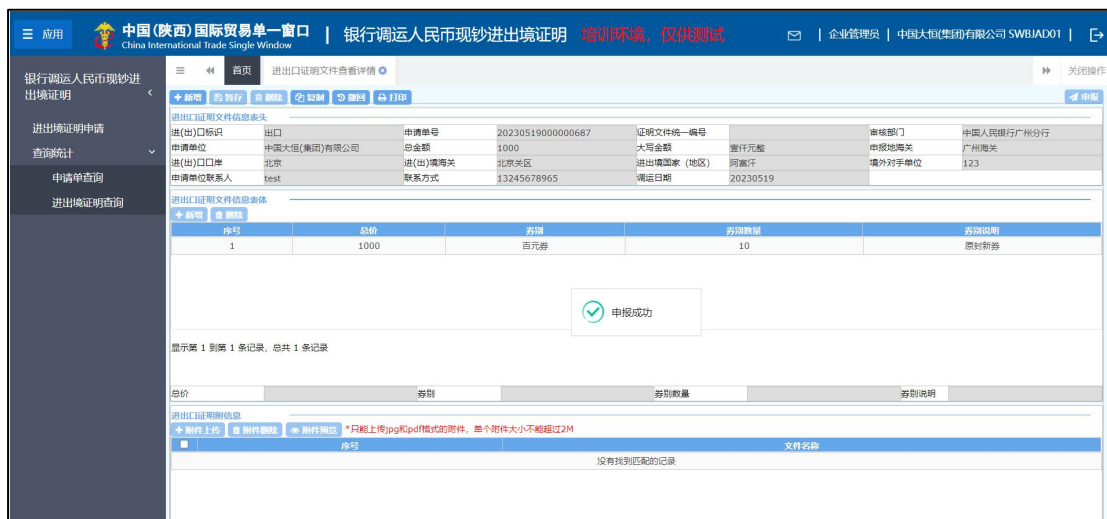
≡ 应用 中国(陕西)国际贸易单一窗口 China International Trade Single Window | 银行调运人民币现钞进出境证明 培训环境，仅供测试 | 企业管理员 | 中国大恒(集团)有限公司 SWBJAD01 |

银行调运人民币现钞进出境证明

进出境证明申请
查询统计
申请单查询
进出境证明查询

首页 进出口证明文件查看详情 关闭操作

+新增 暂存 删除 复制 撤回 打印 申报

进出口证明文件信息表头

| 进(出)口标识 | 出口 | 申请单号 | 20230519000000687 | 证明文件统一编号 | | 审核部门 | 中国人民银行广州分行 |
|---|---|---|---|---|---|---|---|
| 申请单位 | 中国大恒(集团)有限公司 | 总金额 | 1000 | 大写金额 | 壹仟元整 | 申报地海关 | 广州海关 |
| 进(出)口口岸 | 北京 | 进(出)境海关 | 北京关区 | 进出境国家（地区） | 阿富汗 | 境外对手单位 | 123 |
| 申请单位联系人 | test | 联系方式 | 13245678965 | 调运日期 | 20230519 | | |

进出口证明文件信息表体
+新增 删除

| 序号 | 总价 | 券别 | 券别数量 | 券别说明 |
|---|---|---|---|---|
| 1 | 1000 | 百元券 | 10 | 原封新券 |

申报成功

显示第 1 到第 1 条记录，总共 1 条记录

总价 券别 券别数量 券别说明

进出口证明附信息
+附件上传 附件删除 附件预览 *只能上传jpg和pdf格式的附件，单个附件大小不能超过2M

| | 序号 | 文件名称 |
|---|---|---|
| 没有找到匹配的记录 | | |